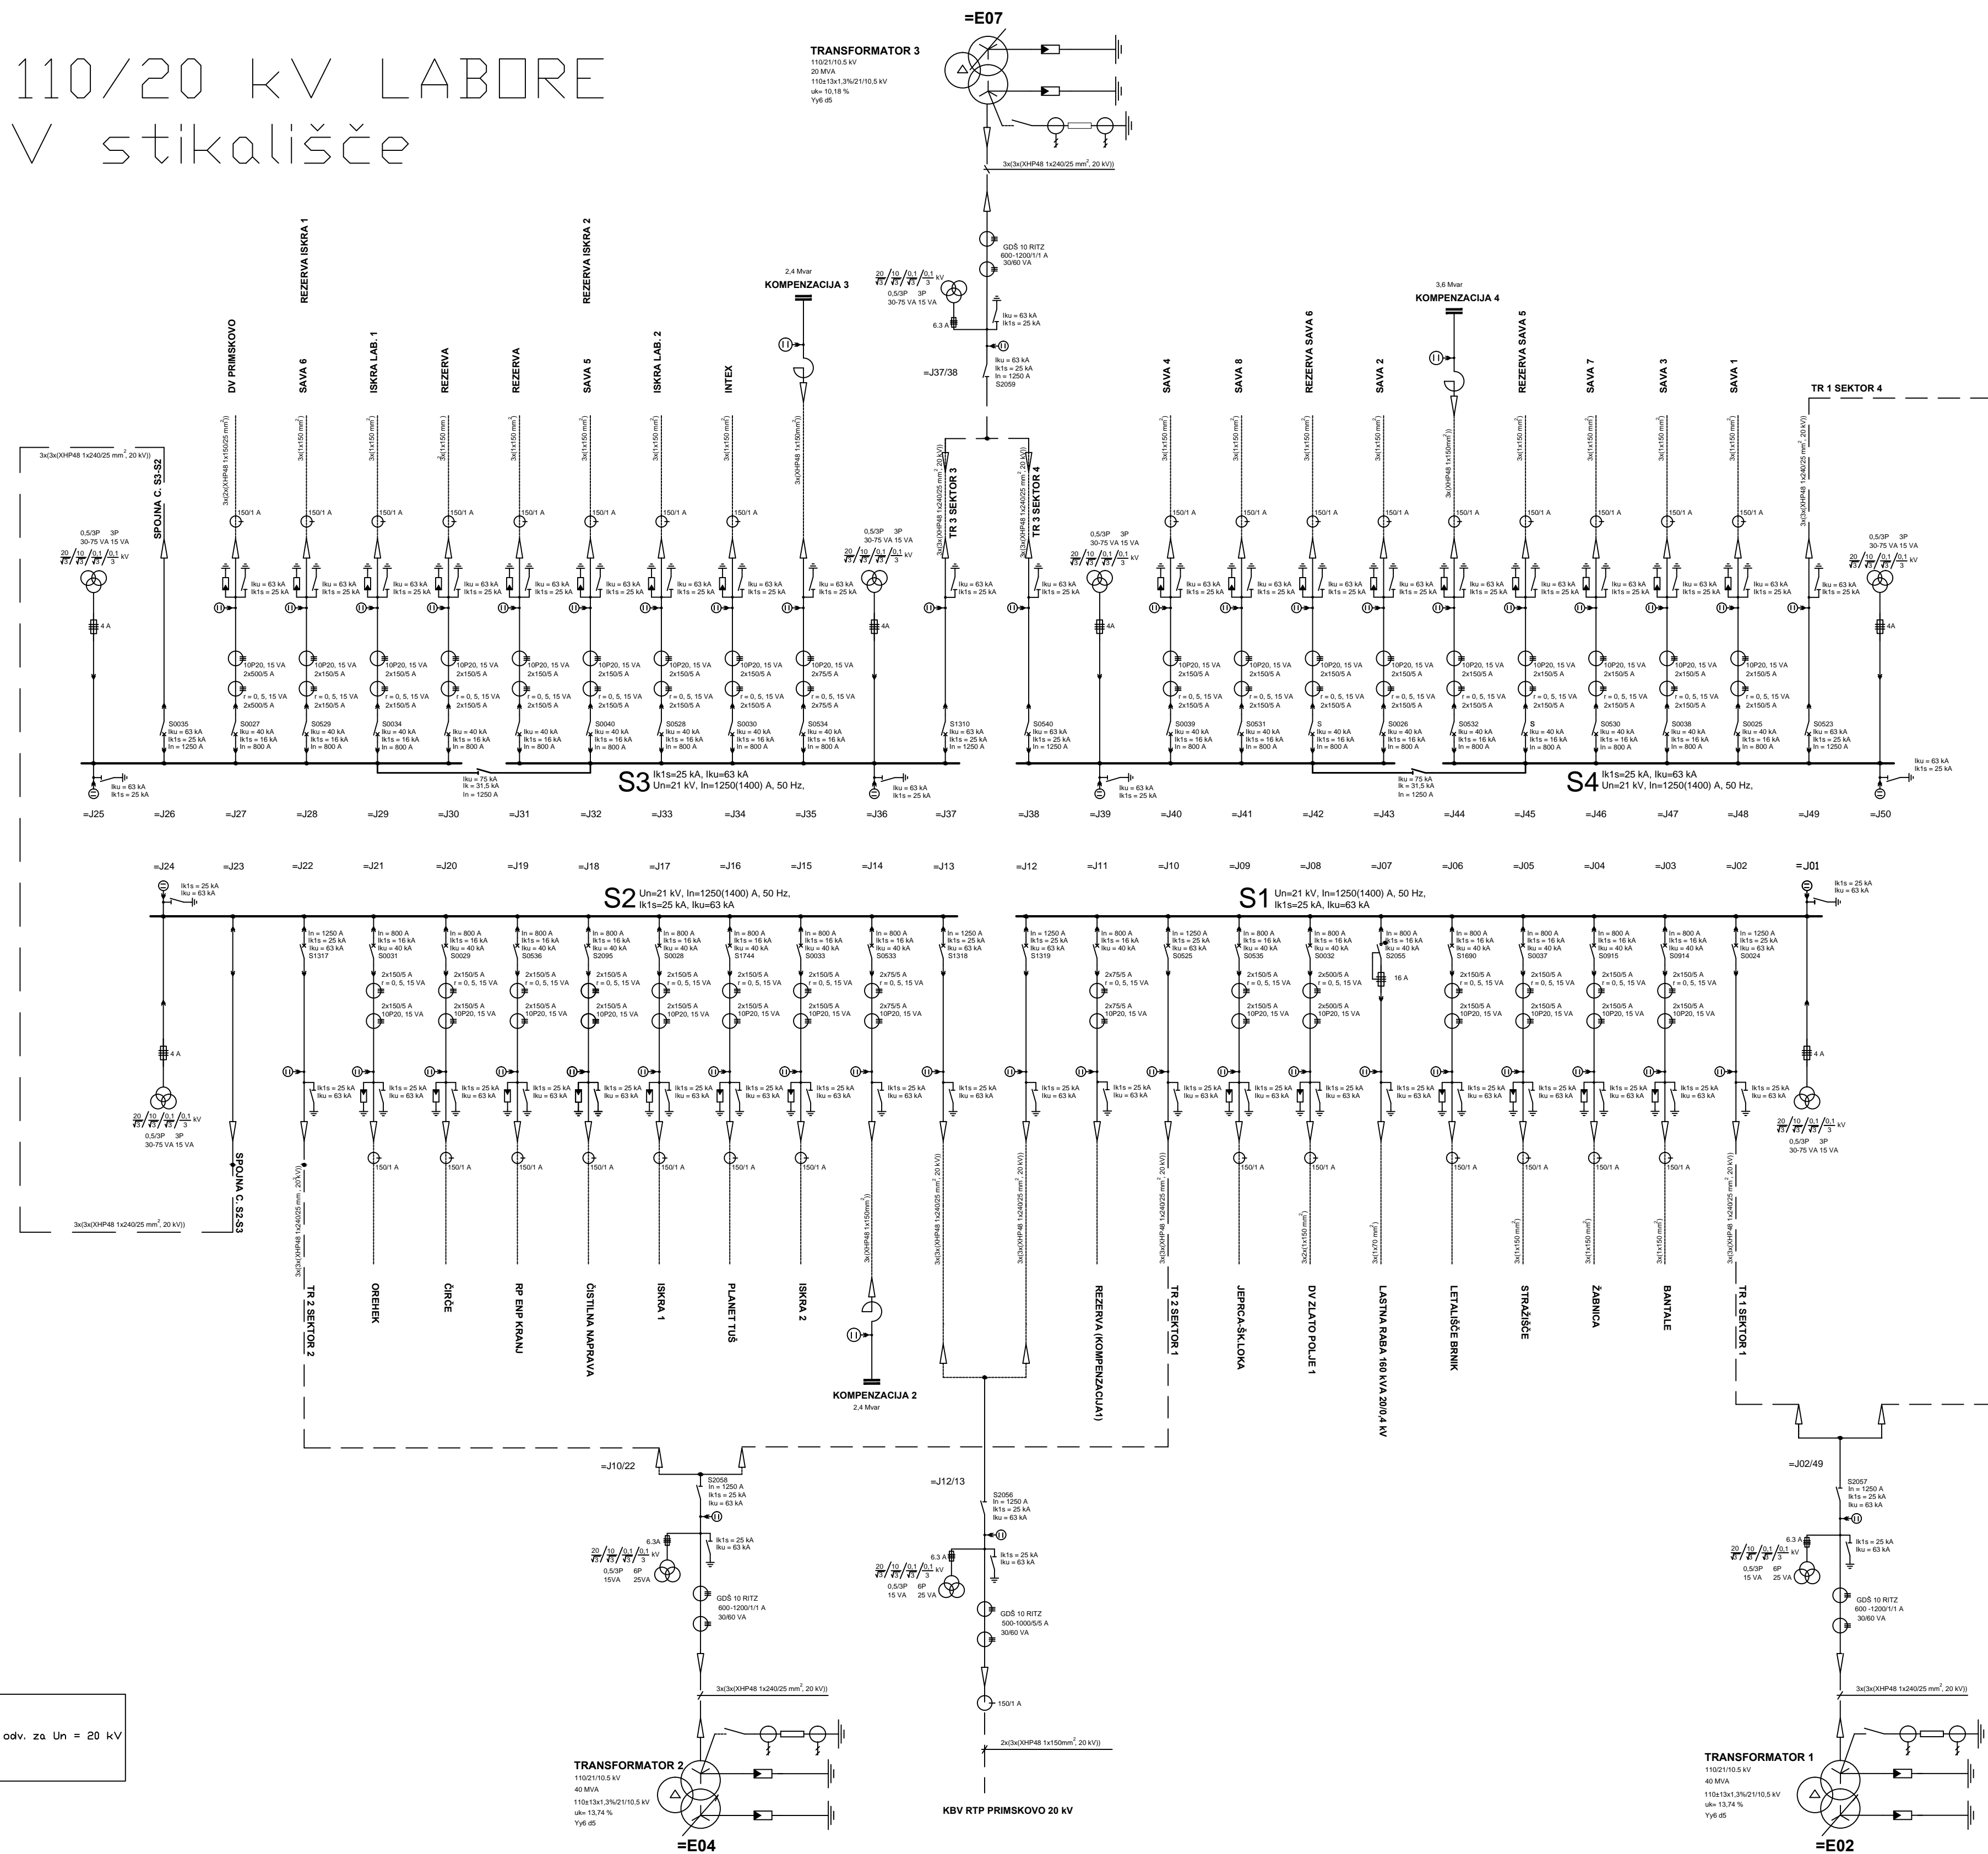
110/20 kV LABORE
V stikališče

=E07
TRANSFORMATOR 3
110/21/10,5 kV
20 MVA
110±13x1,3%/21/10,5 kV
uk= 10,18 %
Yy6 d5

3x(3x(XHP48 1x240/25 mm², 20 kV))

GDŠ 10 RITZ
600-1200/1/1 A
30/60 VA

$\frac{20}{\sqrt{3}}/\frac{10}{\sqrt{3}}/\frac{0,1}{\sqrt{3}}/\frac{0,1}{3}$ kV
0,5/3P 3P
30-75 VA 15 VA
6,3 A
Iku = 63 kA
Ik1s = 25 kA
Iku = 63 kA
Ik1s = 25 kA
In = 1250 A
S2059
=J37/38

2,4 Mvar
KOMPENZACIJA 3
3,6 Mvar
KOMPENZACIJA 4

DV PRIMSKOVO
REZERVA ISKRA 1
SAVA 6
ISKRA LAB. 1
REZERVA
REZERVA
REZERVA ISKRA 2
SAVA 5
ISKRA LAB. 2
INTEX
TR 3 SEKTOR 3
TR 3 SEKTOR 4
SAVA 4
SAVA 8
REZERVA SAVA 6
SAVA 2
REZERVA SAVA 5
SAVA 7
SAVA 3
SAVA 1
TR 1 SEKTOR 4
SPOJNA C. S3-S2

3x(3x(XHP48 1x240/25 mm², 20 kV))
3x(2x(XHP48 1x150/25 mm²))
3x(1x150 mm²)
3x(XHP48 1x150mm²)
3x(3x(XHP48 1x240/25 mm², 20 kV))

150/1 A
Iku = 63 kA
Ik1s = 25 kA
10P20, 15 VA
2x500/5 A
2x150/5 A
2x75/5 A
r = 0, 5, 15 VA
Iku = 40 kA
Ik1s = 16 kA
In = 800 A
In = 1250 A
4 A

S0035 S0027 S0529 S0034 S0040 S0528 S0030 S0534 S1310 S0540 S0039 S0531 S S0026 S0532 S S0530 S0038 S0025 S0523

Iku = 75 kA
Ik = 31,5 kA
In = 1250 A

S3 Ik1s=25 kA, Iku=63 kA
Un=21 kV, In=1250(1400) A, 50 Hz,
S4 Ik1s=25 kA, Iku=63 kA
Un=21 kV, In=1250(1400) A, 50 Hz,

=J25 =J26 =J27 =J28 =J29 =J30 =J31 =J32 =J33 =J34 =J35 =J36 =J37 =J38 =J39 =J40 =J41 =J42 =J43 =J44 =J45 =J46 =J47 =J48 =J49 =J50

=J24 =J23 =J22 =J21 =J20 =J19 =J18 =J17 =J16 =J15 =J14 =J13 =J12 =J11 =J10 =J09 =J08 =J07 =J06 =J05 =J04 =J03 =J02 =J01

S2 Un=21 kV, In=1250(1400) A, 50 Hz,
Ik1s=25 kA, Iku=63 kA
S1 Un=21 kV, In=1250(1400) A, 50 Hz,
Ik1s=25 kA, Iku=63 kA

S1317 S0031 S0029 S0536 S2095 S0028 S1744 S0033 S0533 S1318 S1319 S0527 S0525 S0535 S0032 S2055 S1690 S0037 S0915 S0914 S0024
16 A
2x150/5 A
r = 0, 5, 15 VA
10P20, 15 VA
2x500/5 A
2x75/5 A

SPOJNA C. S2-S3
3x(3x(XHP48 1x240/25 mm², 20 kV))
3x(1x70 mm²)
3x2(1x150 mm²)

TR 2 SEKTOR 2
OREHEK
ČIRČE
RP ENP KRANJ
ČISTILNA NAPRAVA
ISKRA 1
PLANET TUŠ
ISKRA 2
KOMPENZACIJA 2
2,4 Mvar
REZERVA (KOMPENZACIJA1)
TR 2 SEKTOR 1
JEPRCA-ŠKLOKA
DV ZLATO POLJE 1
LASTNA RABA 160 kVA 20/0,4 kV
LETALIŠČE BRNIK
STRAŽIŠČE
ŽABNICA
BANTALE
TR 1 SEKTOR 1

=J10/22
S2058
In = 1250 A
Ik1s = 25 kA
Iku = 63 kA
6,3A
0,5/3P 6P
15VA 25VA
GDŠ 10 RITZ
600-1200/1/1 A
30/60 VA
3x(3x(XHP48 1x240/25 mm², 20 kV))
TRANSFORMATOR 2
110/21/10,5 kV
40 MVA
110±13x1,3%/21/10,5 kV
uk= 13,74 %
Yy6 d5
=E04

=J12/13
S2056
In = 1250 A
Ik1s = 25 kA
Iku = 63 kA
0,5/3P 6P
15 VA 25 VA
GDŠ 10 RITZ
500-1000/5/5 A
30/60 VA
150/1 A
2x(3x(XHP48 1x150mm², 20 kV))
KBV RTP PRIMSKOVO 20 kV

=J02/49
S2057
In = 1250 A
Ik1s = 25 kA
Iku = 63 kA
GDŠ 10 RITZ
600 -1200/1/1 A
30/60 VA
3x(3x(XHP48 1x240/25 mm², 20 kV))
TRANSFORMATOR 1
110/21/10,5 kV
40 MVA
110±13x1,3%/21/10,5 kV
uk= 13,74 %
Yy6 d5
=E02

odv. za Un = 20 kV